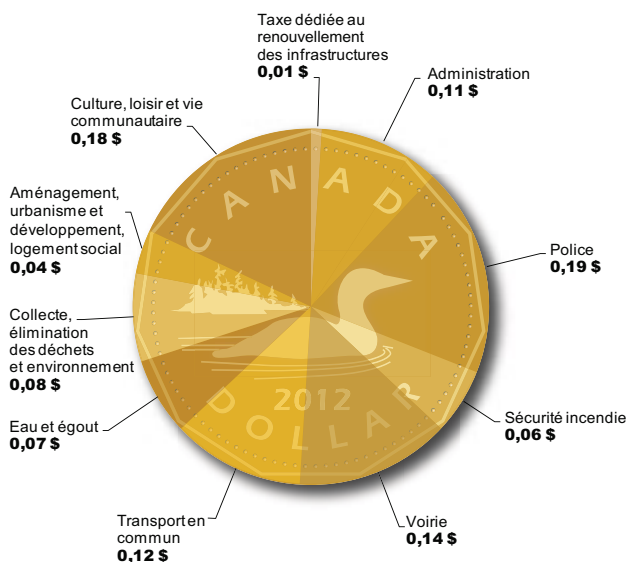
Taxe dédiée au renouvellement des infrastructures
0,01 $

Administration
0,11 $

Culture, loisir et vie communautaire
0,18 $

Aménagement, urbanisme et développement, logement social
0,04 $

Police
0,19 $

Collecte, élimination des déchets et environnement
0,08 $

Sécurité incendie
0,06 $

Eau et égout
0,07 $

Transport en commun
0,12 $

Voirie
0,14 $

CANADA
2012
DOLLAR